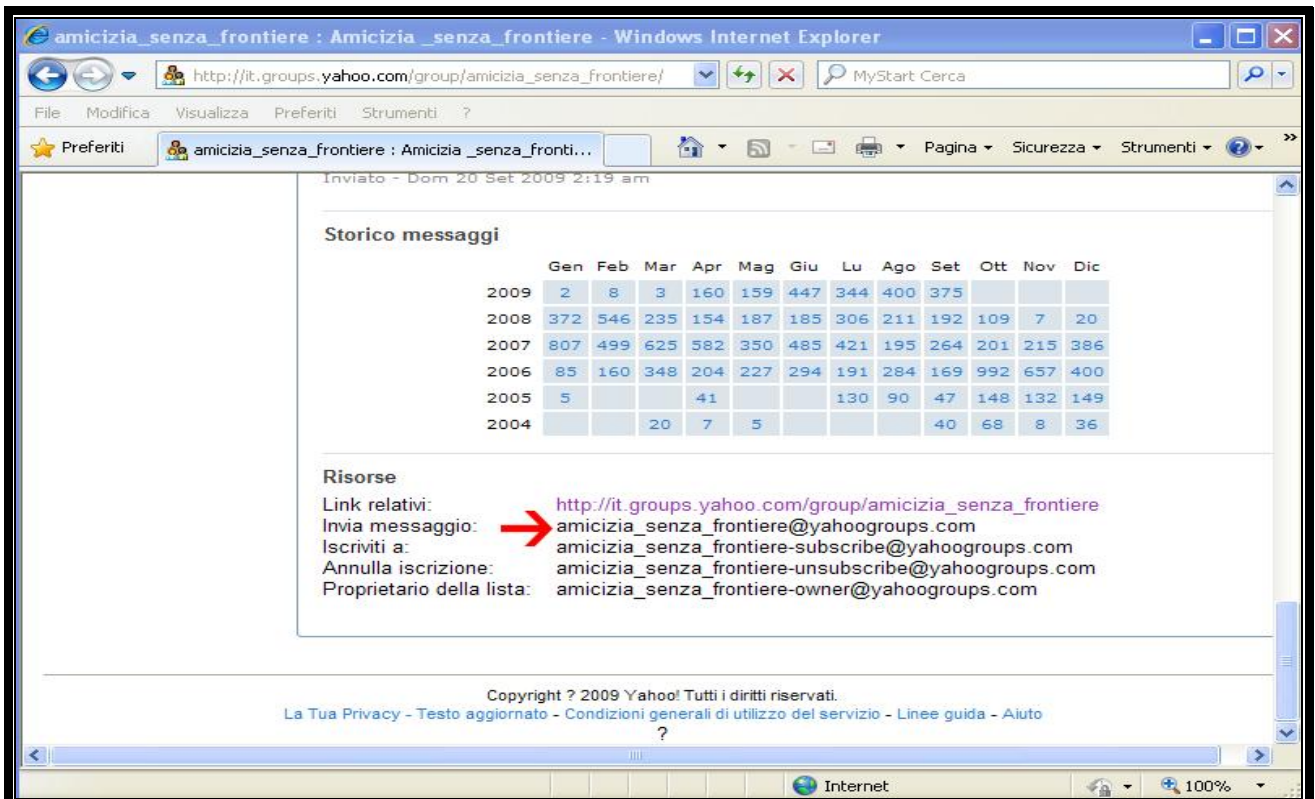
amicizia_senza_frontiere : Amicizia _senza_frontiere - Windows Internet Explorer

http://it.groups.yahoo.com/group/amicizia_senza_frontiere/

MyStart Cerca

File Modifica Visualizza Preferiti Strumenti ?

Preferiti

amicizia_senza_frontiere : Amicizia _senza_fronti...

Pagina Sicurezza Strumenti

Inviato - Dom 20 Set 2009 2:19 am

Storico messaggi

| | Gen | Feb | Mar | Apr | Mag | Giu | Lu | Ago | Set | Ott | Nov | Dic |
|---|---|---|---|---|---|---|---|---|---|---|---|---|
| 2009 | 2 | 8 | 3 | 160 | 159 | 447 | 344 | 400 | 375 | | | |
| 2008 | 372 | 546 | 235 | 154 | 187 | 185 | 306 | 211 | 192 | 109 | 7 | 20 |
| 2007 | 807 | 499 | 625 | 582 | 350 | 485 | 421 | 195 | 264 | 201 | 215 | 386 |
| 2006 | 85 | 160 | 348 | 204 | 227 | 294 | 191 | 284 | 169 | 992 | 657 | 400 |
| 2005 | 5 | | | 41 | | | 130 | 90 | 47 | 148 | 132 | 149 |
| 2004 | | | 20 | 7 | 5 | | | | 40 | 68 | 8 | 36 |

Risorse

Link relativi: http://it.groups.yahoo.com/group/amicizia_senza_frontiere
Invia messaggio: amicizia_senza_frontiere@yahoogroups.com
Iscriviti a: amicizia_senza_frontiere-subscribe@yahoogroups.com
Annulla iscrizione: amicizia_senza_frontiere-unsubscribe@yahoogroups.com
Proprietario della lista: amicizia_senza_frontiere-owner@yahoogroups.com

Copyright ? 2009 Yahoo! Tutti i diritti riservati.
La Tua Privacy - Testo aggiornato - Condizioni generali di utilizzo del servizio - Linee guida - Aiuto
?

Internet

100%